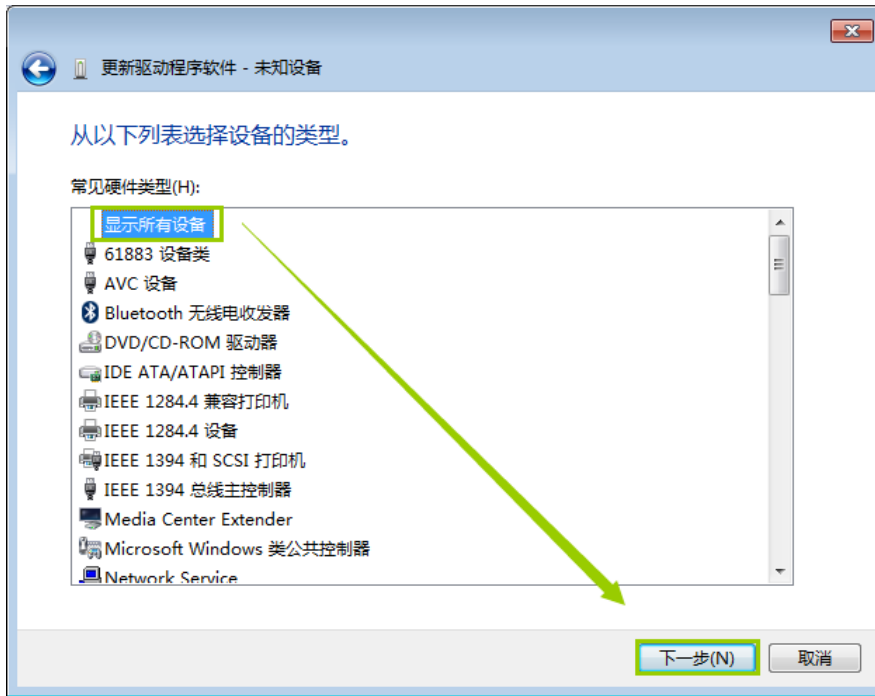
更新驱动程序软件 - 未知设备

从以下列表选择设备的类型。

常见硬件类型(H):

显示所有设备
61883 设备类
AVC 设备
Bluetooth 无线电收发器
DVD/CD-ROM 驱动器
IDE ATA/ATAPI 控制器
IEEE 1284.4 兼容打印机
IEEE 1284.4 设备
IEEE 1394 和 SCSI 打印机
IEEE 1394 总线主控制器
Media Center Extender
Microsoft Windows 类公共控制器
Network Service

下一步(N)
取消